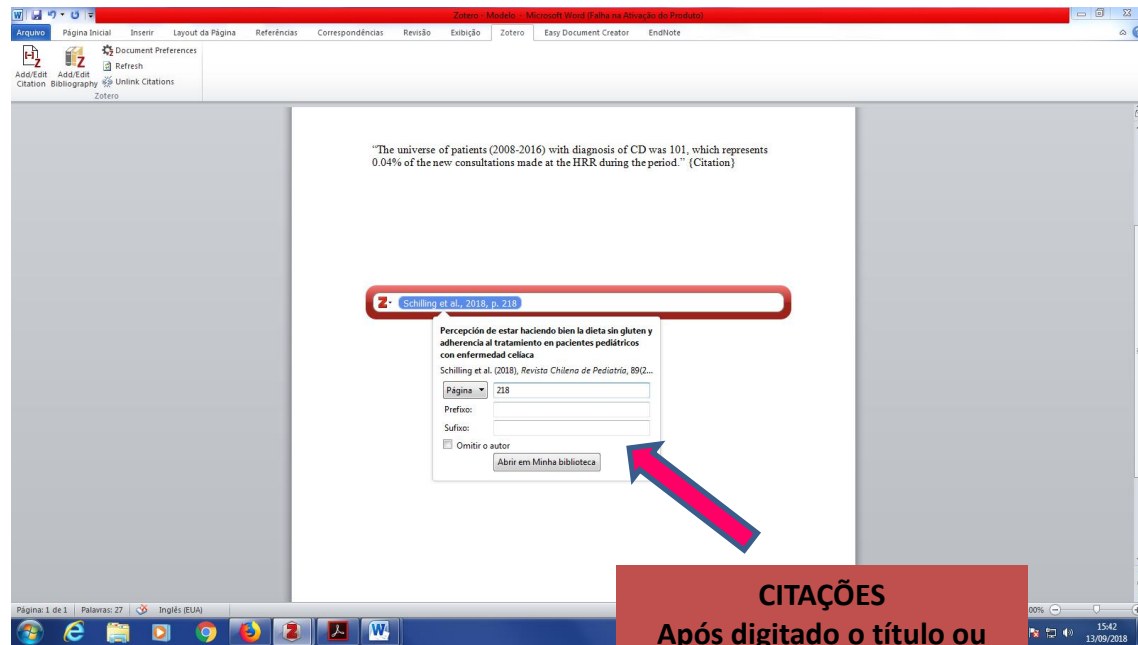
Zotero - Modelo - Microsoft Word (Falha na Ativação do Produto)

Arquivo | Página Inicial | Inserir | Layout da Página | Referências | Correspondências | Revisão | Exibição | Zotero | Easy Document Creator | EndNote

Add/Edit Citation | Add/Edit Bibliography | Document Preferences | Refresh | Unlink Citations

Zotero

"The universe of patients (2008-2016) with diagnosis of CD was 101, which represents 0.04% of the new consultations made at the HRR during the period." {Citation}

Schilling et al., 2018, p. 218

Percepción de estar haciendo bien la dieta sin gluten y adherencia al tratamiento en pacientes pediátricos con enfermedad celíaca

Schilling et al. (2018), *Revista Chilena de Pediatría*, 89(2...

Página | 218

Prefixo:

Sufixo:

Omitir o autor

Abrir em Minha biblioteca

Página: 1 de 1 | Palavras: 27 | Inglês (EUA)

00%

15:42
13/09/2018

CITAÇÕES
Após digitado o título ou